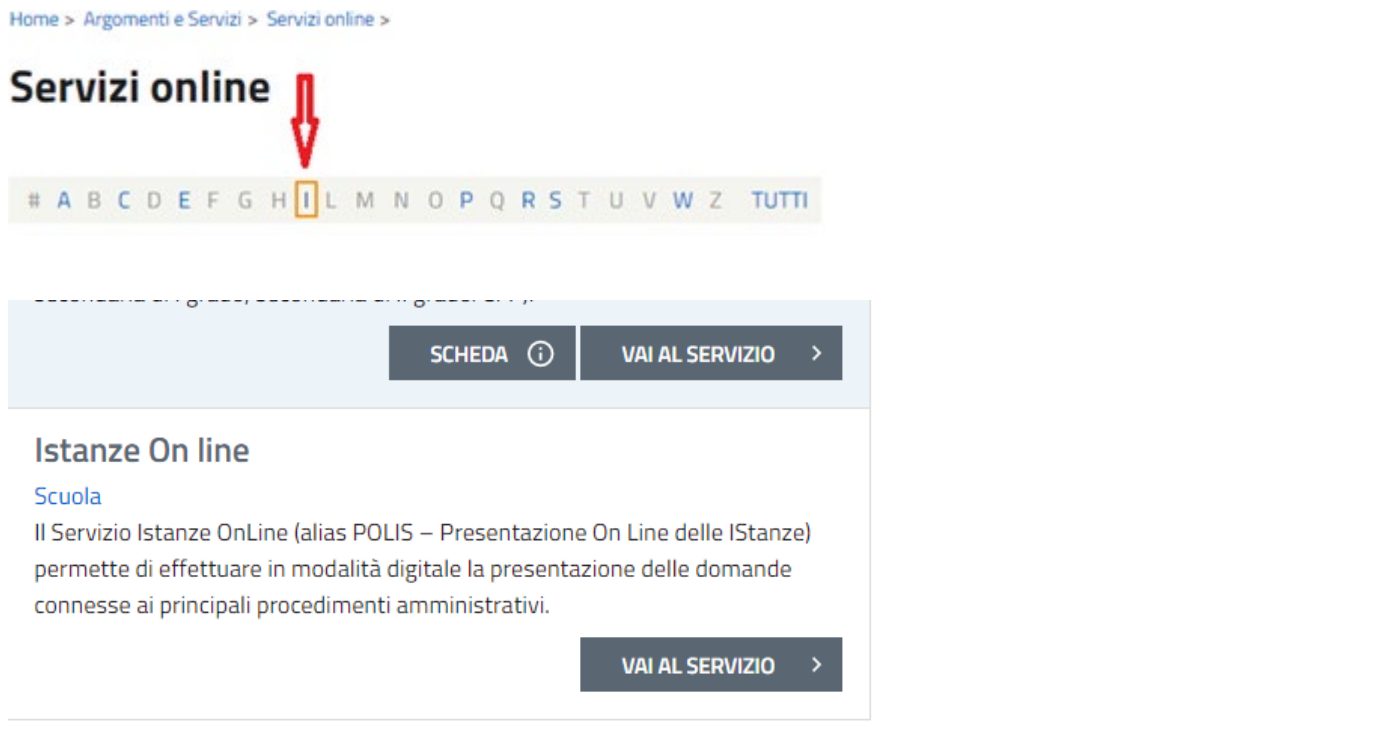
Home > Argomenti e Servizi > Servizi online >

Servizi online

# A B C D E F G H I L M N O P Q R S T U V W Z TUTTI

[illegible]

SCHEDA VAI AL SERVIZIO

Istanze On line

Scuola

Il Servizio Istanze OnLine (alias POLIS – Presentazione On Line delle IStanze) permette di effettuare in modalità digitale la presentazione delle domande connesse ai principali procedimenti amministrativi.

VAI AL SERVIZIO